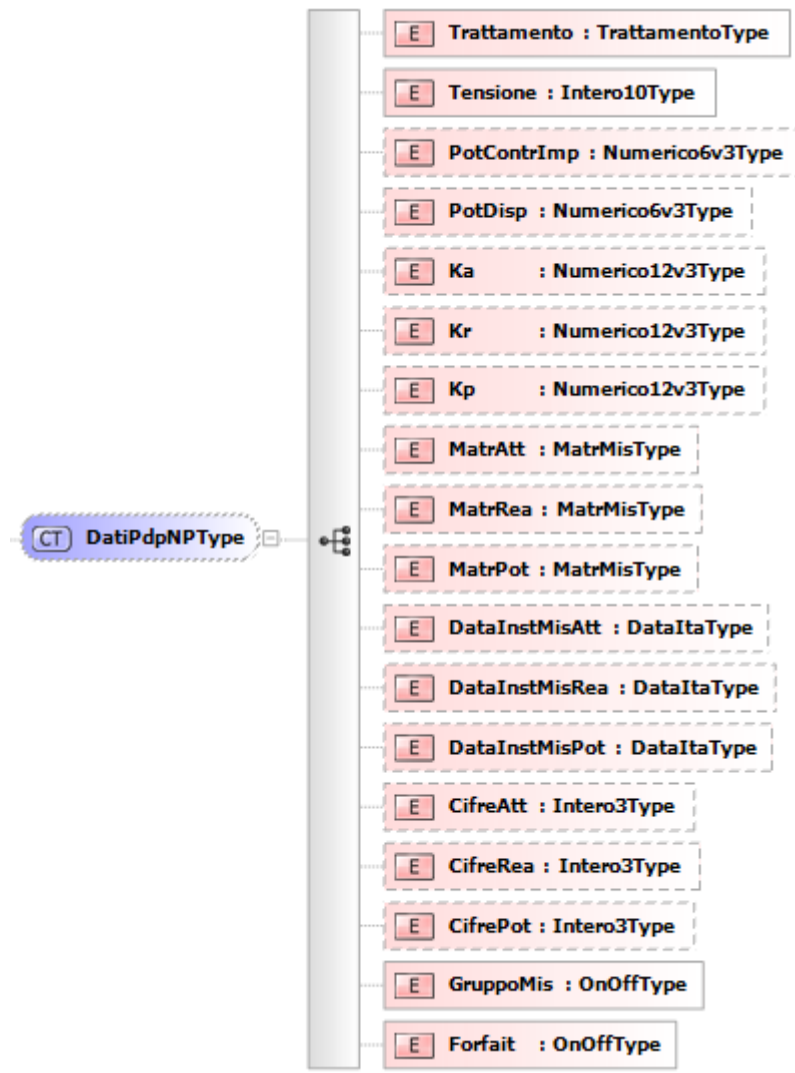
CT DatiPdpNPType

E Trattamento : TrattamentoType

E Tensione : Intero10Type

E PotContrImp : Numerico6v3Type

E PotDisp : Numerico6v3Type

E Ka : Numerico12v3Type

E Kr : Numerico12v3Type

E Kp : Numerico12v3Type

E MatrAtt : MatrMisType

E MatrRea : MatrMisType

E MatrPot : MatrMisType

E DataInstMisAtt : DataItaType

E DataInstMisRea : DataItaType

E DataInstMisPot : DataItaType

E CifreAtt : Intero3Type

E CifreRea : Intero3Type

E CifrePot : Intero3Type

E GruppoMis : OnOffType

E Forfait : OnOffType